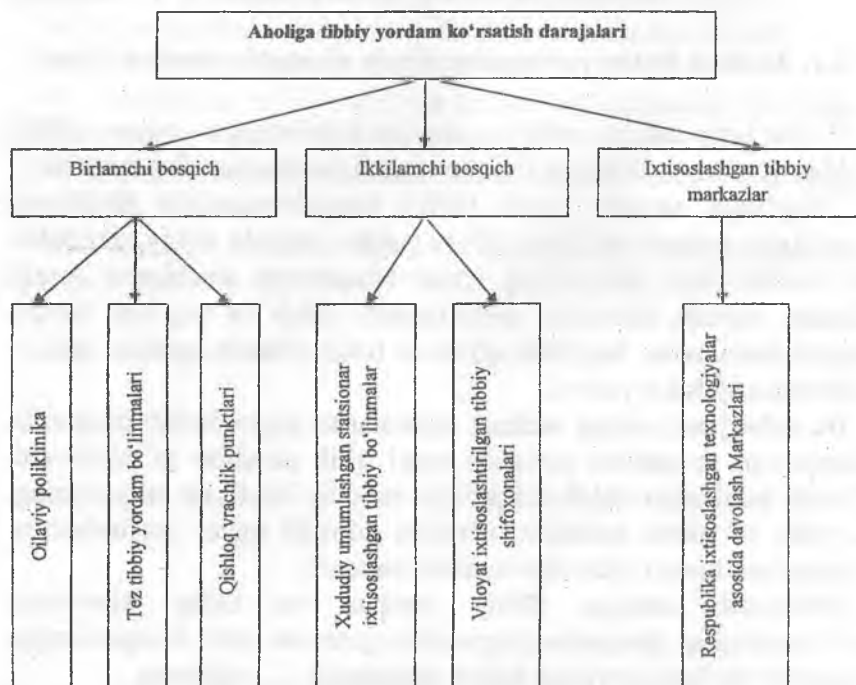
Aholiga tibbiy yordam ko'rsatish darajalari

Birlamchi bosqich

Ikkilamchi bosqich

Ixtisoslashgan tibbiy markazlar

Oilaviy poliklinika

Tez tibbiy yordam bo'linmalari

Qishloq vrachlik punktlari

Xududiy umumlashgan statsionar ixtisoslashgan tibbiy bo'linmalar

Viloyat ixtisoslashtirilgan tibbiy shifoxonalari

Respublika ixtisoslashgan texnologiyalar asosida davolash Markazlari